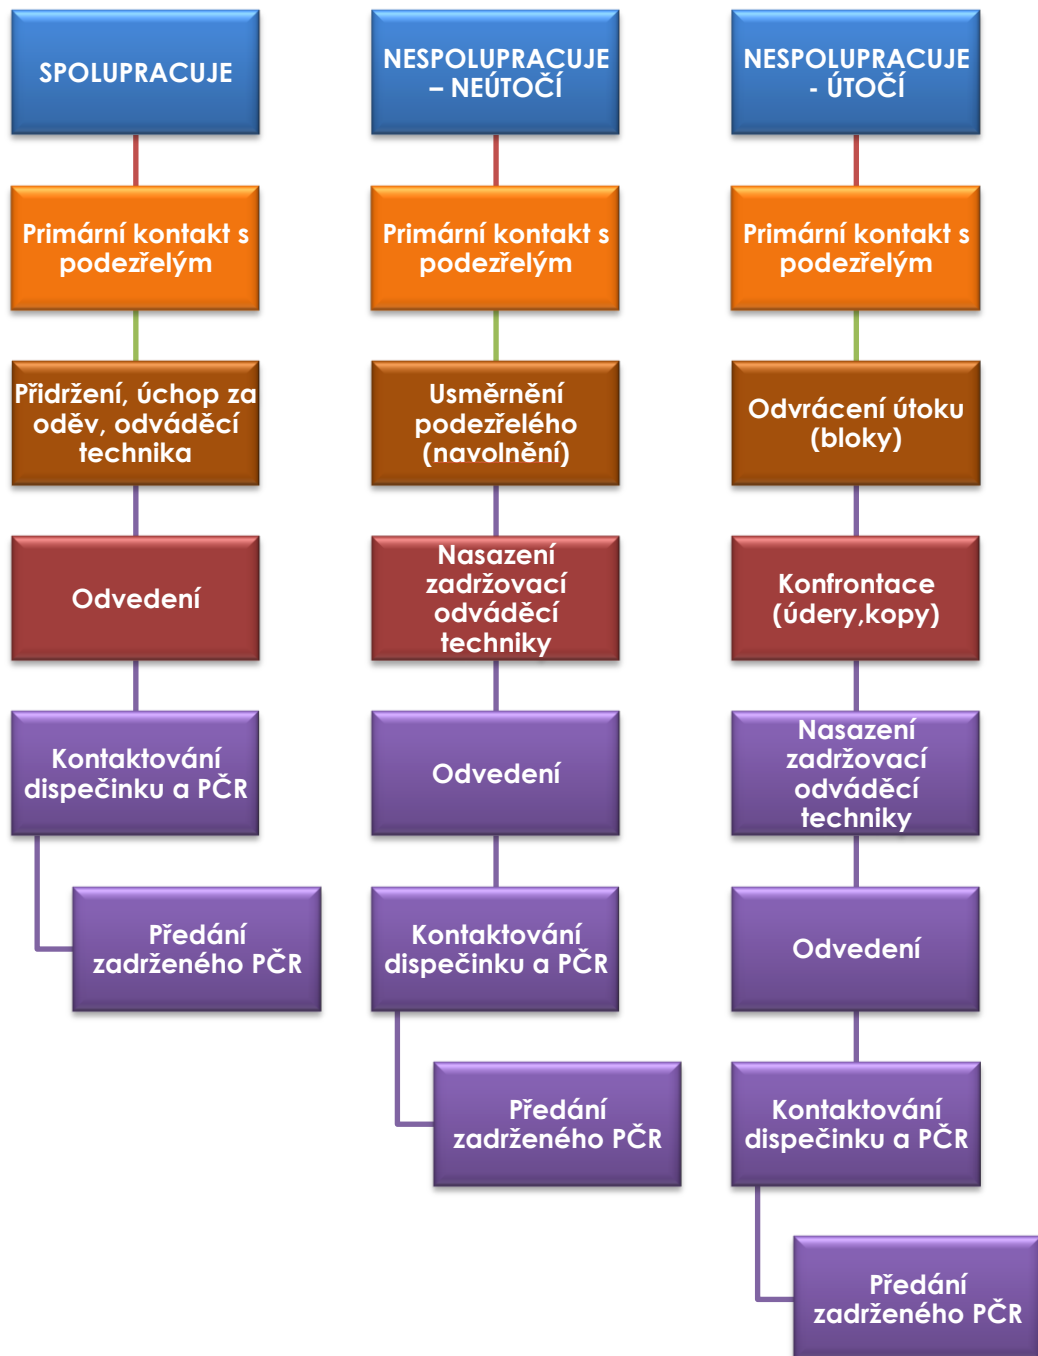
SPOLUPRACUJE

Primární kontakt s podezřelým

Přidržení, úchop za oděv, odváděcí technika

Odvedení

Kontaktování dispečinku a PČR

Předání zadrženého PČR

NESPOLUPRACUJE – NEÚTOČÍ

Primární kontakt s podezřelým

Usměrnění podezřelého (navolnění)

Nasazení zadržovací odváděcí techniky

Odvedení

Kontaktování dispečinku a PČR

Předání zadrženého PČR

NESPOLUPRACUJE - ÚTOČÍ

Primární kontakt s podezřelým

Odvrácení útoku (bloky)

Konfrontace (údery,kopy)

Nasazení zadržovací odváděcí techniky

Odvedení

Kontaktování dispečinku a PČR

Předání zadrženého PČR